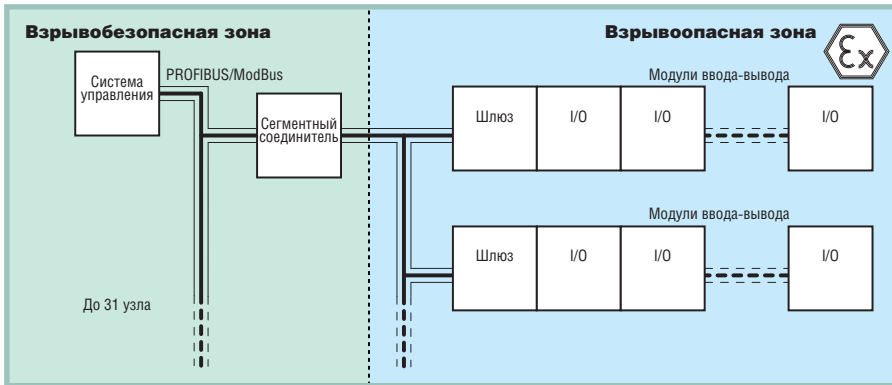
Взрывобезопасная зона

Взрывоопасная зона

Ex

Система управления

PROFIBUS/ModBus

Сегментный соединитель

Модули ввода-вывода

| Шлюз | I/O | I/O | I/O |
|---|---|---|---|

Модули ввода-вывода

| Шлюз | I/O | I/O | I/O |
|---|---|---|---|

До 31 узла